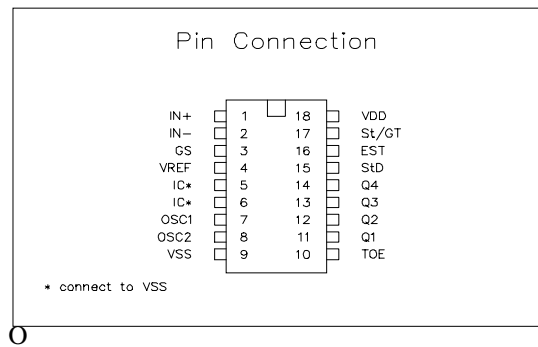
Pin Connection

| | | | |
|---|---|---|---|
| IN+ | 1 | 18 | VDD |
| IN− | 2 | 17 | St/GT |
| GS | 3 | 16 | EST |
| VREF | 4 | 15 | StD |
| IC* | 5 | 14 | Q4 |
| IC* | 6 | 13 | Q3 |
| OSC1 | 7 | 12 | Q2 |
| OSC2 | 8 | 11 | Q1 |
| VSS | 9 | 10 | TOE |

* connect to VSS

O